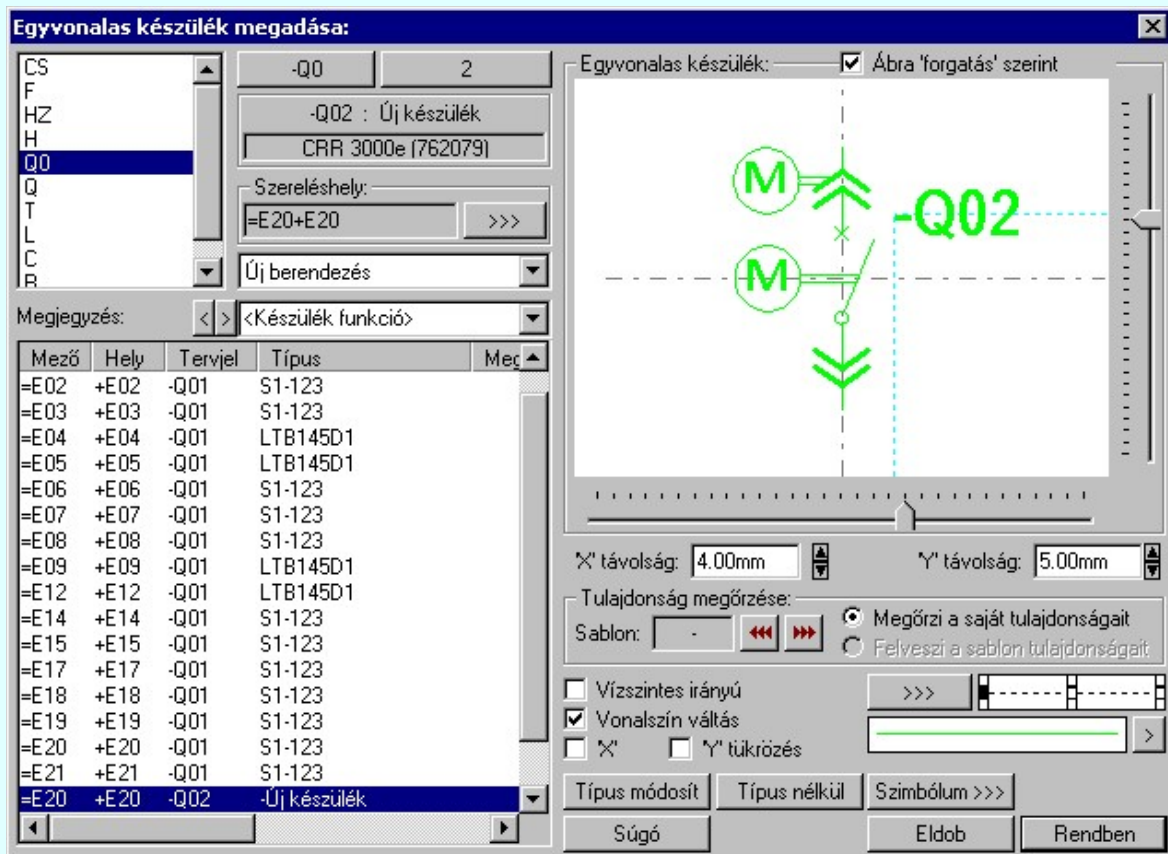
Egyvonalas készülék megadása:

CS
F
HZ
H
Q0
Q
T
L
C

-Q0
2
-Q02 : Új készülék
CRR 3000e (762079)
Szereléshely:
=E20+E20
>>>
Új berendezés

Megjegyzés:
<Készülék funkció>

| Mező | Hely | Tervjel | Típus | Meg |
|---|---|---|---|---|
| =E02 | +E02 | -Q01 | S1-123 | |
| =E03 | +E03 | -Q01 | S1-123 | |
| =E04 | +E04 | -Q01 | LTB145D1 | |
| =E05 | +E05 | -Q01 | LTB145D1 | |
| =E06 | +E06 | -Q01 | S1-123 | |
| =E07 | +E07 | -Q01 | S1-123 | |
| =E08 | +E08 | -Q01 | S1-123 | |
| =E09 | +E09 | -Q01 | LTB145D1 | |
| =E12 | +E12 | -Q01 | LTB145D1 | |
| =E14 | +E14 | -Q01 | S1-123 | |
| =E15 | +E15 | -Q01 | S1-123 | |
| =E17 | +E17 | -Q01 | S1-123 | |
| =E18 | +E18 | -Q01 | S1-123 | |
| =E19 | +E19 | -Q01 | S1-123 | |
| =E20 | +E20 | -Q01 | S1-123 | |
| =E21 | +E21 | -Q01 | S1-123 | |
| =E20 | +E20 | -Q02 | -Új készülék | |

Egyvonalas készülék:
Ábra 'forgatás' szerint
M
M
-Q02

'X' távolság: 4.00mm
'Y' távolság: 5.00mm
Tulajdonság megőrzése:
Sablon: -
Megőrzi a saját tulajdonságait
Felveszi a sablon tulajdonságait
Vízszintes irányú
Vonalszín váltás
'X'
'Y' tükrözés
>>>
>
Típus módosít
Típus nélkül
Szimbólum >>>
Súgó
Eldob
Rendben